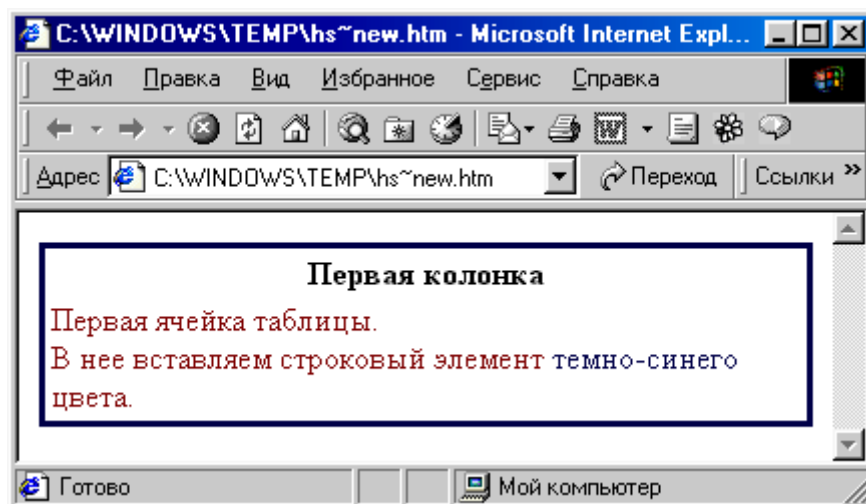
C:\WINDOWS\TEMP\hs~new.htm - Microsoft Internet Expl...

Файл Правка Вид Избранное Сервис Справка

Адрес C:\WINDOWS\TEMP\hs~new.htm Переход Ссылки »

| Первая колонка |
|---|
| Первая ячейка таблицы. В нее вставляем строковый элемент темно-синего цвета. |

Готово Мой компьютер